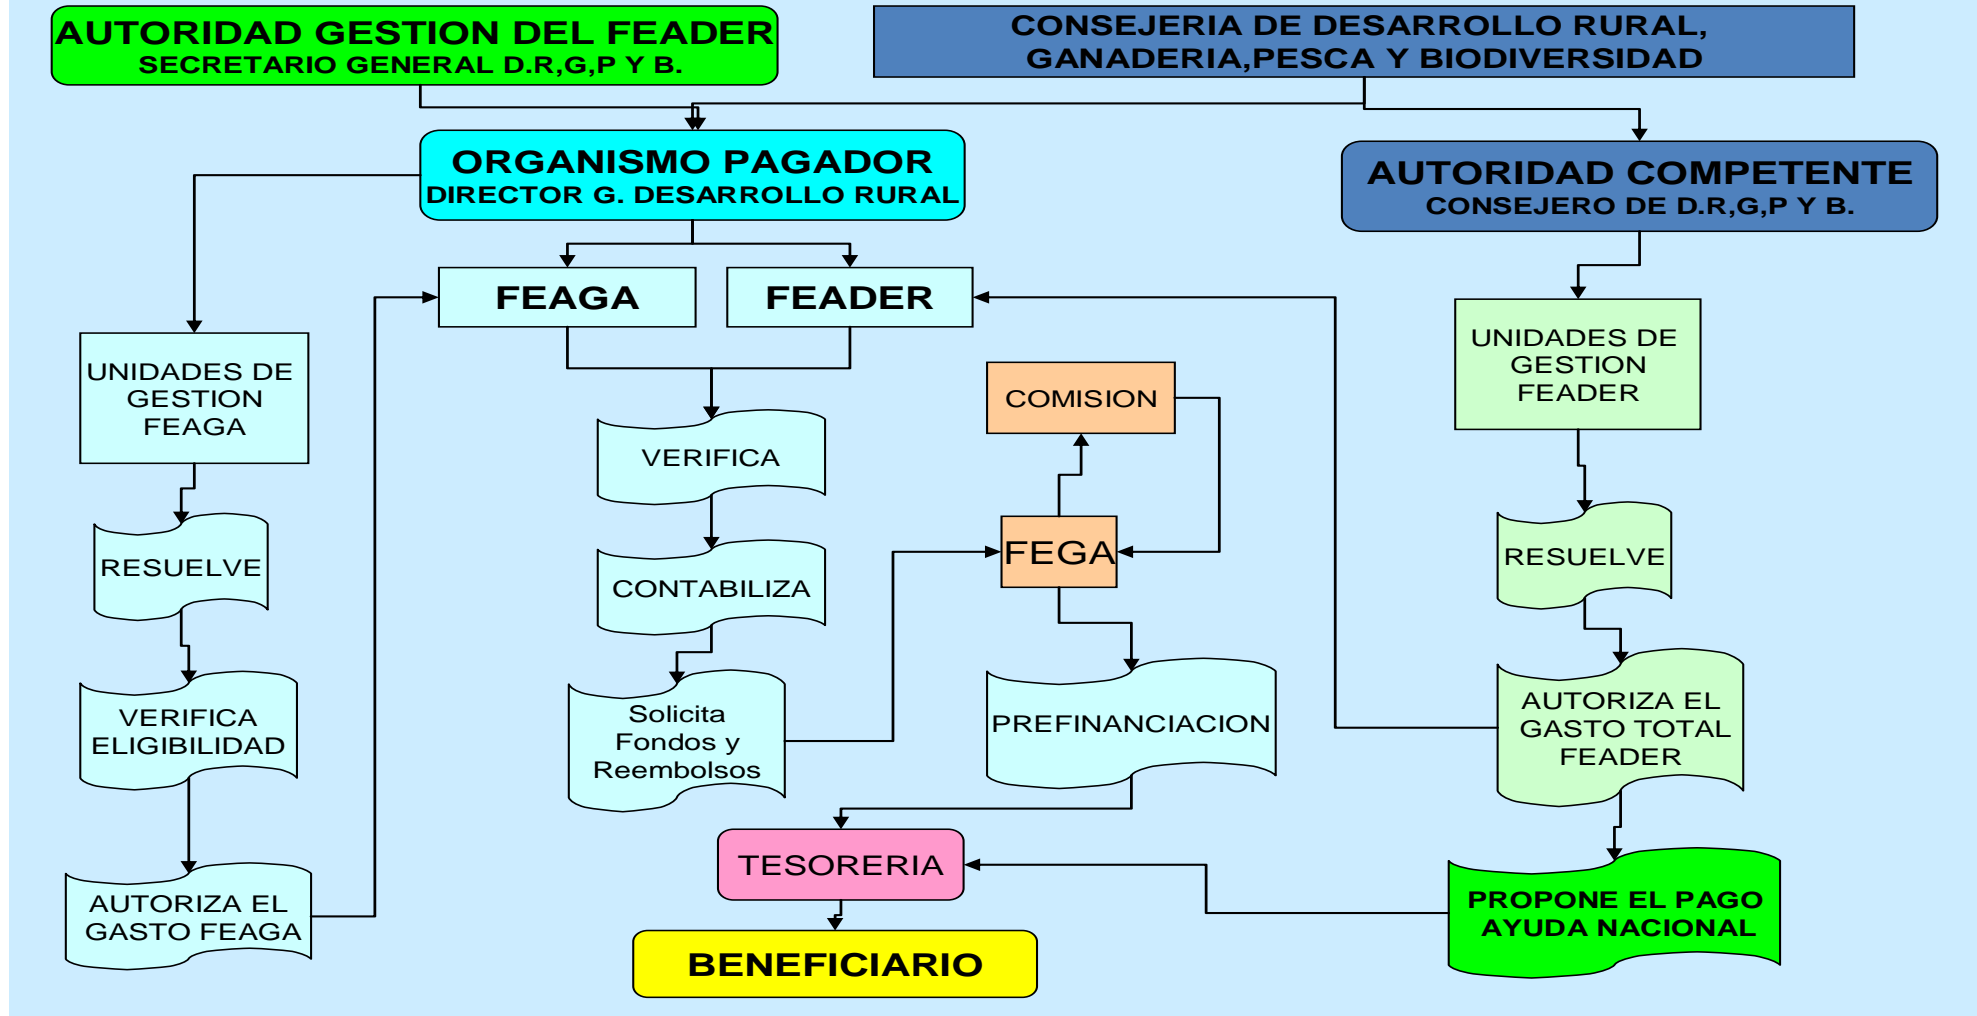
AUTORIDAD GESTION DEL FEADER
SECRETARIO GENERAL D.R,G,P Y B.

CONSEJERIA DE DESARROLLO RURAL, GANADERIA,PESCA Y BIODIVERSIDAD

ORGANISMO PAGADOR
DIRECTOR G. DESARROLLO RURAL

AUTORIDAD COMPETENTE
CONSEJERO DE D.R,G,P Y B.

FEAGA

FEADER

UNIDADES DE GESTION FEAGA

RESUELVE

VERIFICA ELIGIBILIDAD

AUTORIZA EL GASTO FEAGA

VERIFICA

CONTABILIZA

Solicita Fondos y Reembolsos

COMISION

FEGA

PREFINANCIACION

UNIDADES DE GESTION FEADER

RESUELVE

AUTORIZA EL GASTO TOTAL FEADER

TESORERIA

BENEFICIARIO

PROPONE EL PAGO AYUDA NACIONAL